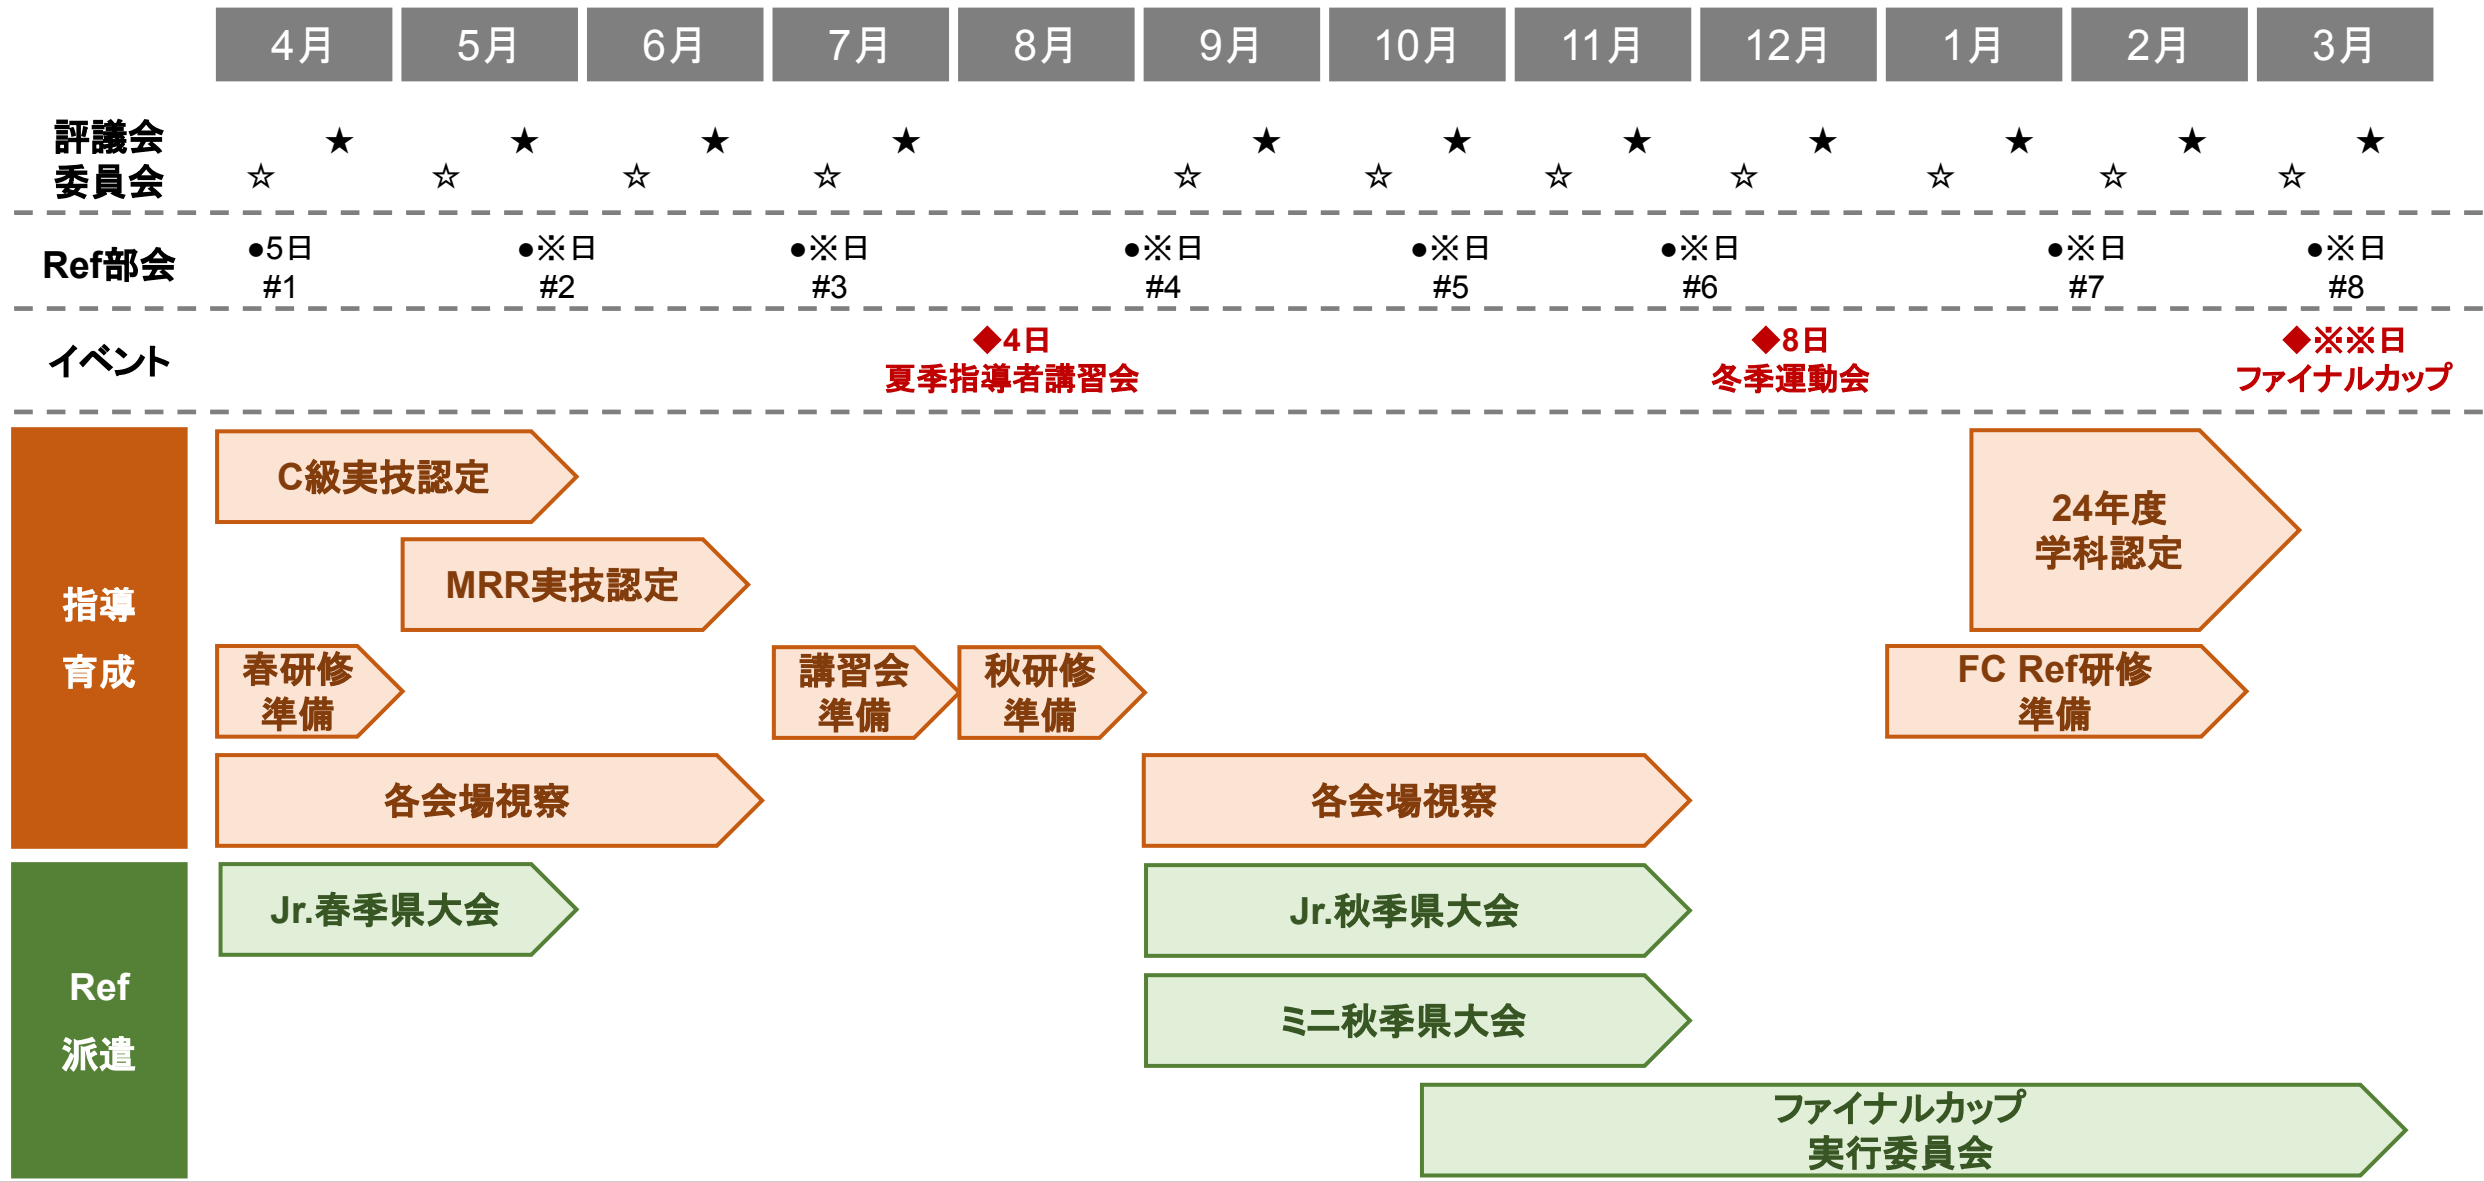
4月 5月 6月 7月 8月 9月 10月 11月 12月 1月 2月 3月

評議会 ★ ★ ★ ★ ★ ★ ★ ★ ★ ★ ★
委員会 ☆ ☆ ☆ ☆ ☆ ☆ ☆ ☆ ☆ ☆ ☆

Ref部会
●5日 #1
●※日 #2
●※日 #3
●※日 #4
●※日 #5
●※日 #6
●※日 #7
●※日 #8

イベント
◆4日 夏季指導者講習会
◆8日 冬季運動会
◆※※日 ファイナルカップ

指導育成
C級実技認定
MRR実技認定
春研修準備
講習会準備
秋研修準備
各会場視察
各会場視察
24年度学科認定
FC Ref研修準備

Ref派遣
Jr.春季県大会
Jr.秋季県大会
ミニ秋季県大会
ファイナルカップ実行委員会